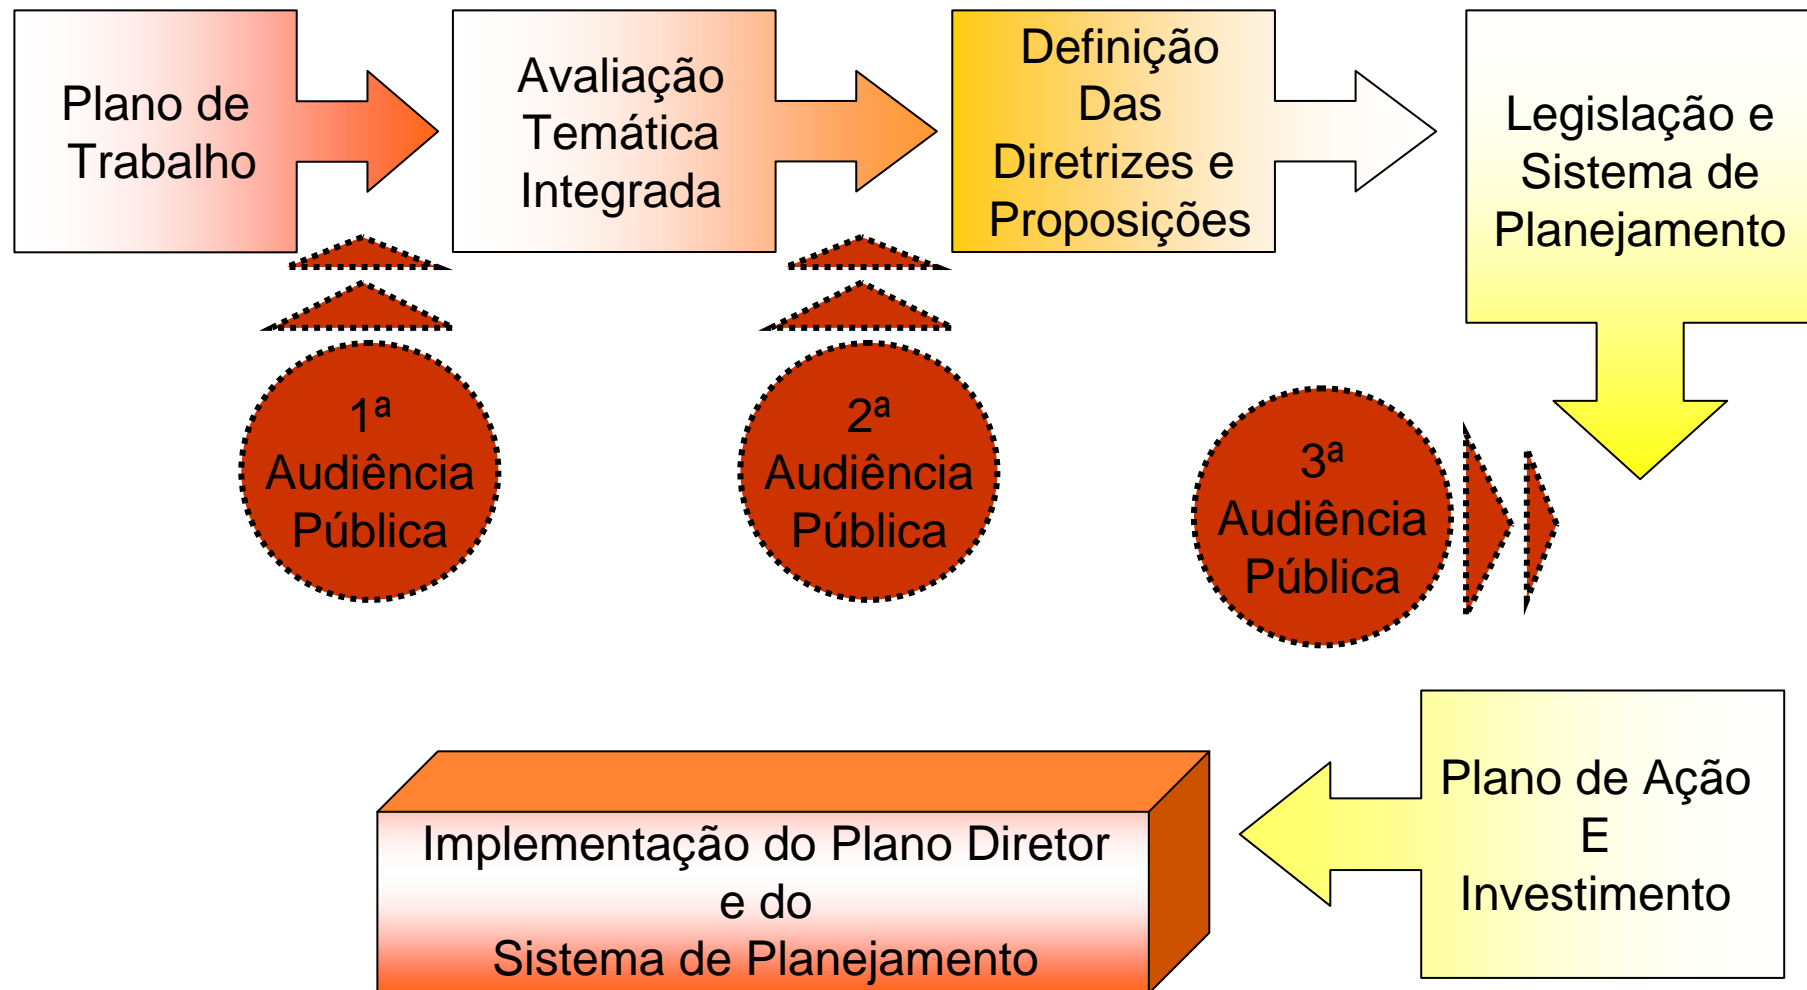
Plano de Trabalho

Avaliação Temática Integrada

Definição Das Diretrizes e Proposições

Legislação e Sistema de Planejamento

1ª Audiência Pública

2ª Audiência Pública

3ª Audiência Pública

Plano de Ação E Investimento

Implementação do Plano Diretor e do Sistema de Planejamento